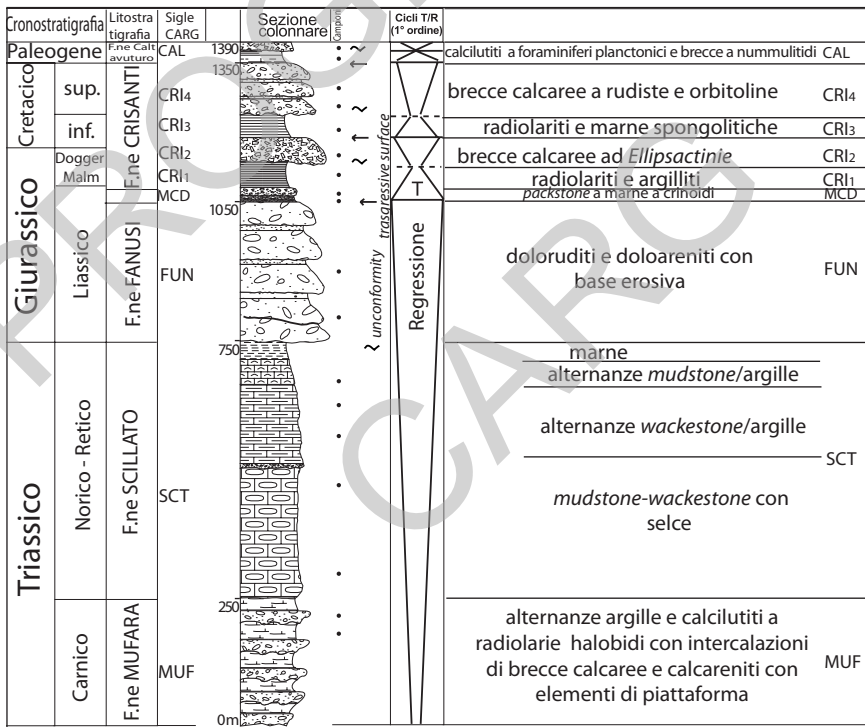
| Cronostratigrafia | | Litostratigrafia | Sigle CARG | Sezione colonnare | Campioni | Cicli T/R (1° ordine) | |
|---|---|---|---|---|---|---|---|
| Paleogene | | F.ne Caltavuturo | CAL | 1390 | | | calcilutiti a foraminiferi planctonici e brecce a nummulitidi CAL |
| Cretacico | sup. | F.ne CRISANTI | CRI4 | 1350 | | | brecce calcaree a rudiste e orbitoline CRI4 |
| | inf. | | CRI3 | | | | radiolariti e marne spongolitiche CRI3 |
| Giurassico | Dogger Malm | | CRI2 | | | | brecce calcaree ad *Ellipsactinie* CRI2 |
| | | | CRI1 | | | T | radiolariti e argilliti CRI1 |
| | | | MCD | | | | *packstone* a marne a crinoidi MCD |
| | Liassico | F.ne FANUSI | FUN | 1050 | | Regressione | doloruditi e doloareniti con base erosiva FUN |
| Triassico | Norico - Retico | F.ne SCILLATO | SCT | 750 | | | marne; alternanze *mudstone*/argille; alternanze *wackestone*/argille; *mudstone-wackestone* con selce SCT |
| | Carnico | F.ne MUFARA | MUF | 250 | | | alternanze argille e calcilutiti a radiolarie halobidi con intercalazioni di brecce calcaree e calcareniti con elementi di piattaforma MUF |
| | | | | 0m | | | |

*trasgressive surface*

*unconformity*